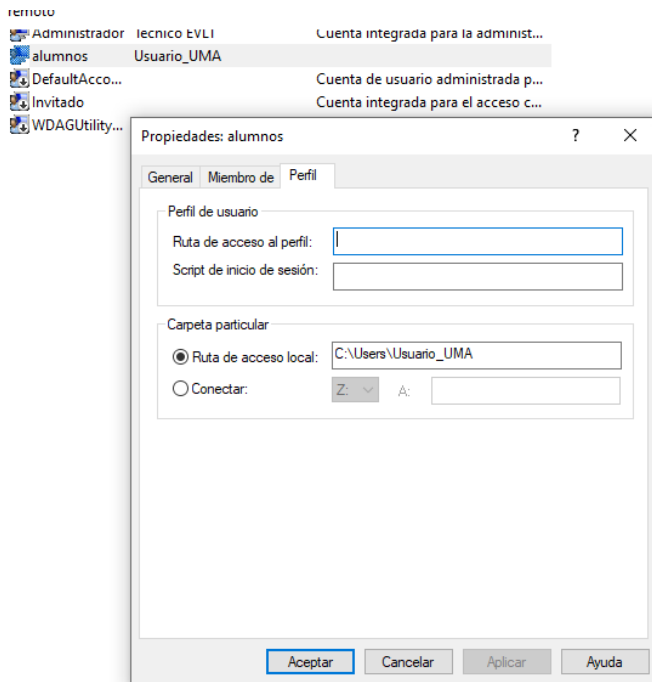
remoto

| | | |
|---|---|---|
| Administrador | Tecnico EVLT | Cuenta integrada para la administ... |
| alumnos | Usuario_UMA | |
| DefaultAcco... | | Cuenta de usuario administrada p... |
| Invitado | | Cuenta integrada para el acceso c... |
| WDAGUtility... | | |

Propiedades: alumnos ? ×

General Miembro de Perfil

Perfil de usuario

Ruta de acceso al perfil:

Script de inicio de sesión:

Carpeta particular

Ruta de acceso local: C:\Users\Usuario_UMA

Conectar: Z: A:

Aceptar Cancelar Aplicar Ayuda